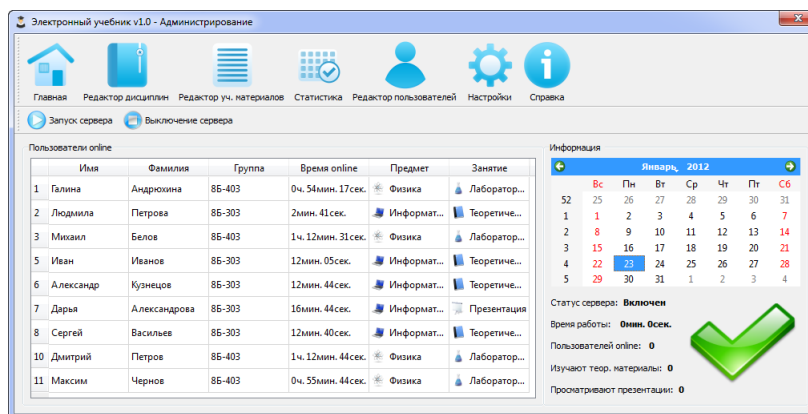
Электронный учебник v1.0 - Администрирование

Главная Редактор дисциплин Редактор уч. материалов Статистика Редактор пользователей Настройки Справка

Запуск сервера Выключение сервера

Пользователи online

| | Имя | Фамилия | Группа | Время online | Предмет | Занятие |
|---|---|---|---|---|---|---|
| 1 | Галина | Андрюхина | 8Б-403 | 0ч. 54мин. 17сек. | Физика | Лаборатор... |
| 2 | Людмила | Петрова | 8Б-303 | 2мин. 41сек. | Информат... | Теоретиче... |
| 3 | Михаил | Белов | 8Б-403 | 1ч. 12мин. 31сек. | Физика | Лаборатор... |
| 5 | Иван | Иванов | 8Б-303 | 12мин. 05сек. | Информат... | Теоретиче... |
| 6 | Александр | Кузнецов | 8Б-303 | 12мин. 44сек. | Информат... | Теоретиче... |
| 7 | Дарья | Александрова | 8Б-303 | 16мин. 44сек. | Информат... | Презентация |
| 8 | Сергей | Васильев | 8Б-303 | 1ч. 12мин. 40сек. | Информат... | Теоретиче... |
| 10 | Дмитрий | Петров | 8Б-403 | 1ч. 12мин. 44сек. | Физика | Лаборатор... |
| 11 | Максим | Чернов | 8Б-403 | 0ч. 55мин. 44сек. | Физика | Лаборатор... |

Информация

Январь, 2012

| | Вс | Пн | Вт | Ср | Чт | Пт | Сб |
|---|---|---|---|---|---|---|---|
| 52 | 25 | 26 | 27 | 28 | 29 | 30 | 31 |
| 1 | 1 | 2 | 3 | 4 | 5 | 6 | 7 |
| 2 | 8 | 9 | 10 | 11 | 12 | 13 | 14 |
| 3 | 15 | 16 | 17 | 18 | 19 | 20 | 21 |
| 4 | 22 | 23 | 24 | 25 | 26 | 27 | 28 |
| 5 | 29 | 30 | 31 | 1 | 2 | 3 | 4 |

Статус сервера: Включен

Время работы: 0мин. 0сек.

Пользователей online: 0

Изучают теор. материалы: 0

Просматривают презентации: 0